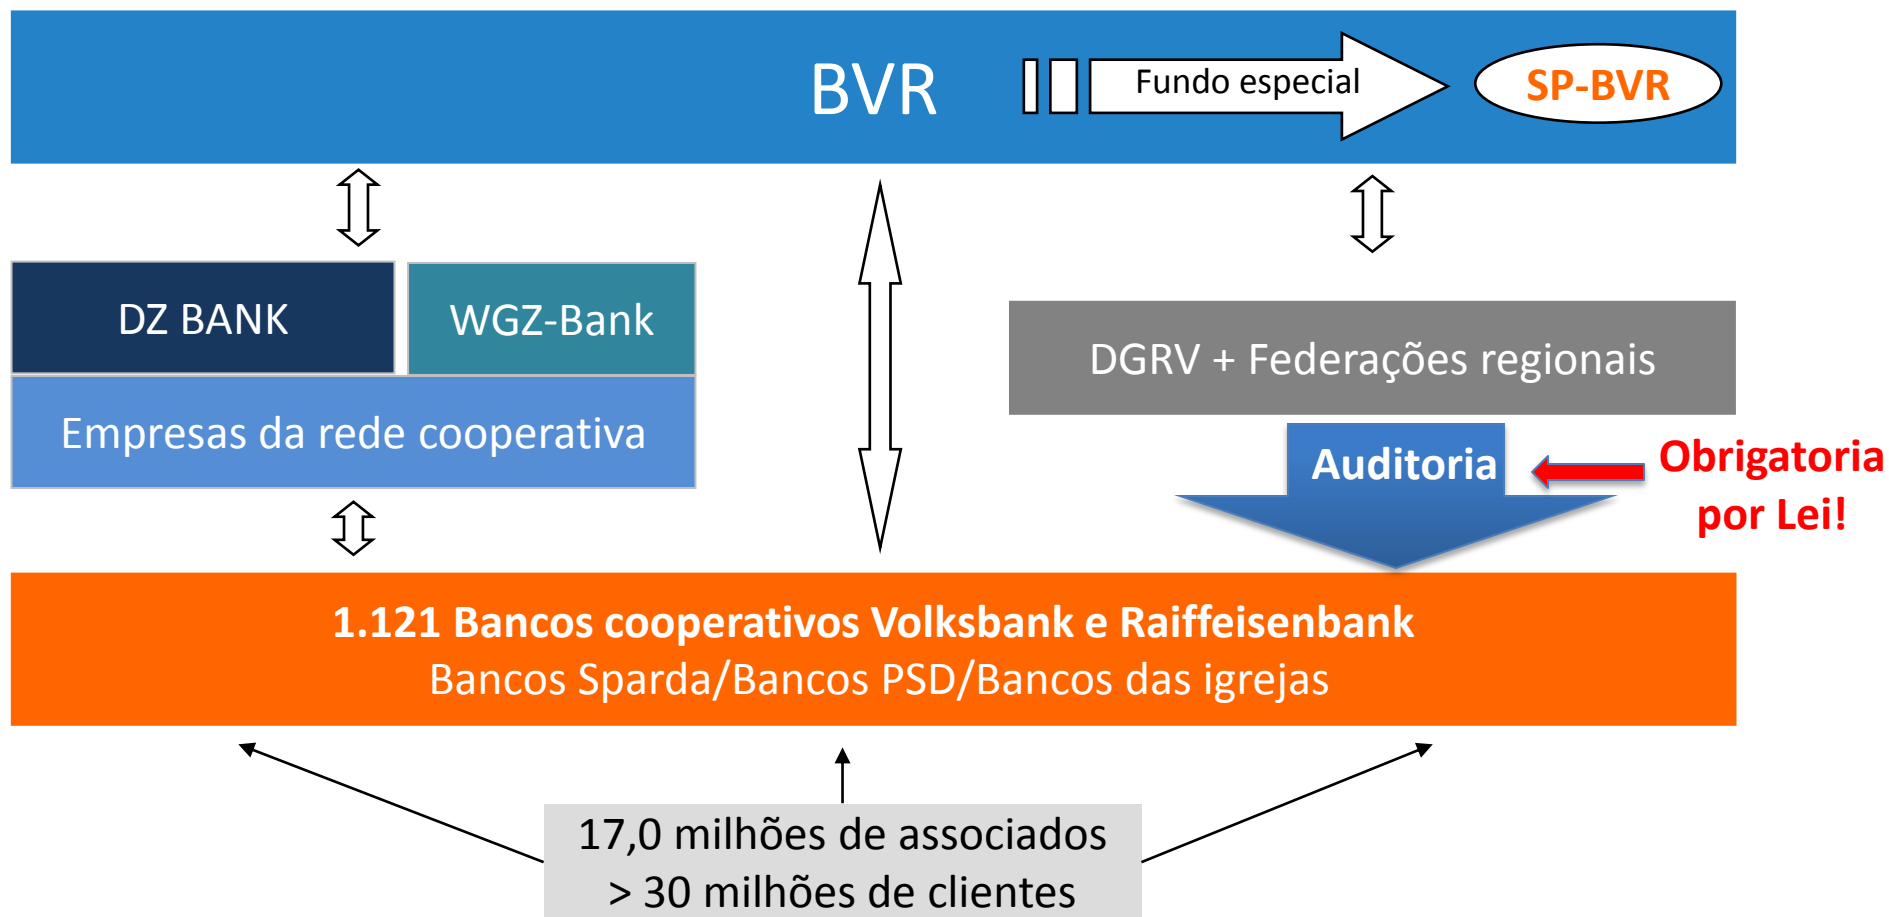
BVR

Fundo especial

SP-BVR

DZ BANK

WGZ-Bank

Empresas da rede cooperativa

DGRV + Federações regionais

Auditoria

Obrigatoria por Lei!

1.121 Bancos cooperativos Volksbank e Raiffeisenbank
Bancos Sparda/Bancos PSD/Bancos das igrejas

17,0 milhões de associados
> 30 milhões de clientes